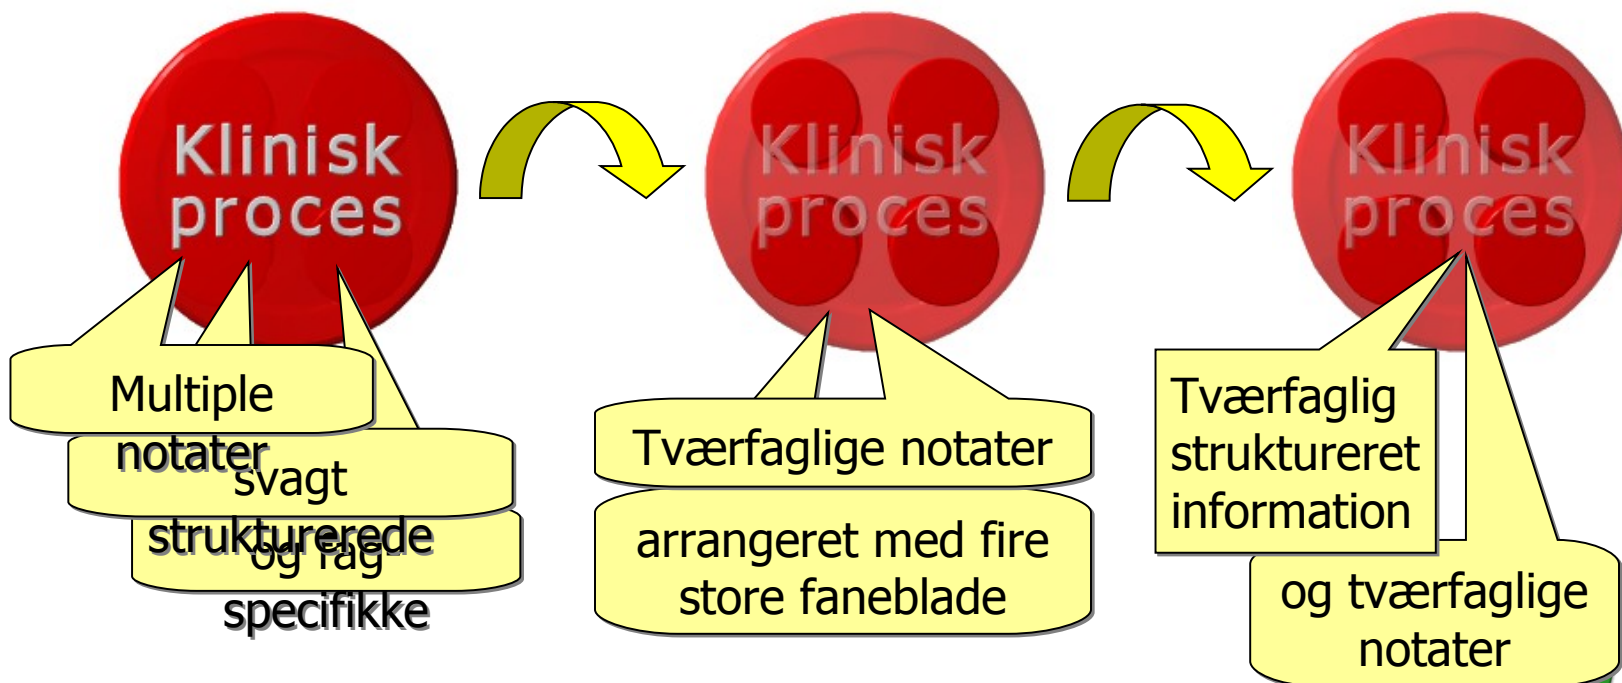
Klinisk proces

Multiple notater svagt strukturerede og fag specifikke

Klinisk proces

Tværfaglige notater

arrangeret med fire store faneblade

Klinisk proces

Tværfaglig struktureret information

og tværfaglige notater